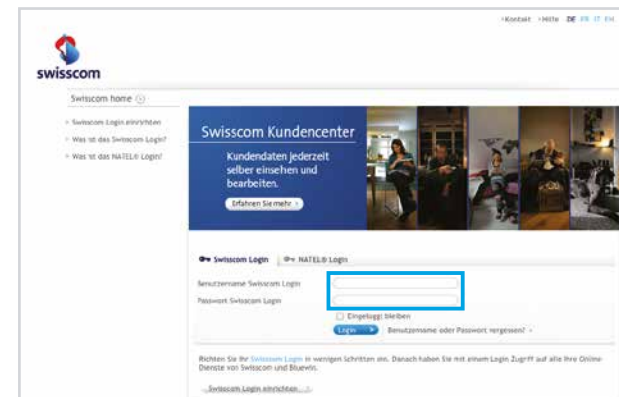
› Kontakt › Hilfe DE FR IT EN

swisscom

Swisscom home

› Swisscom Login einrichten
› Was ist das Swisscom Login?
› Was ist das NATEL® Login?

Swisscom Kundencenter

Kundendaten jederzeit selber einsehen und bearbeiten.

Erfahren Sie mehr ›

Swisscom Login | NATEL® Login

Benutzername Swisscom Login
Passwort Swisscom Login

Eingeloggt bleiben

Login › Benutzername oder Passwort vergessen? ›

Richten Sie Ihr Swisscom Login in wenigen Schritten ein. Danach haben Sie mit einem Login Zugriff auf alle Ihre Online-Dienste von Swisscom und Bluewin.

Swisscom Login einrichten ›